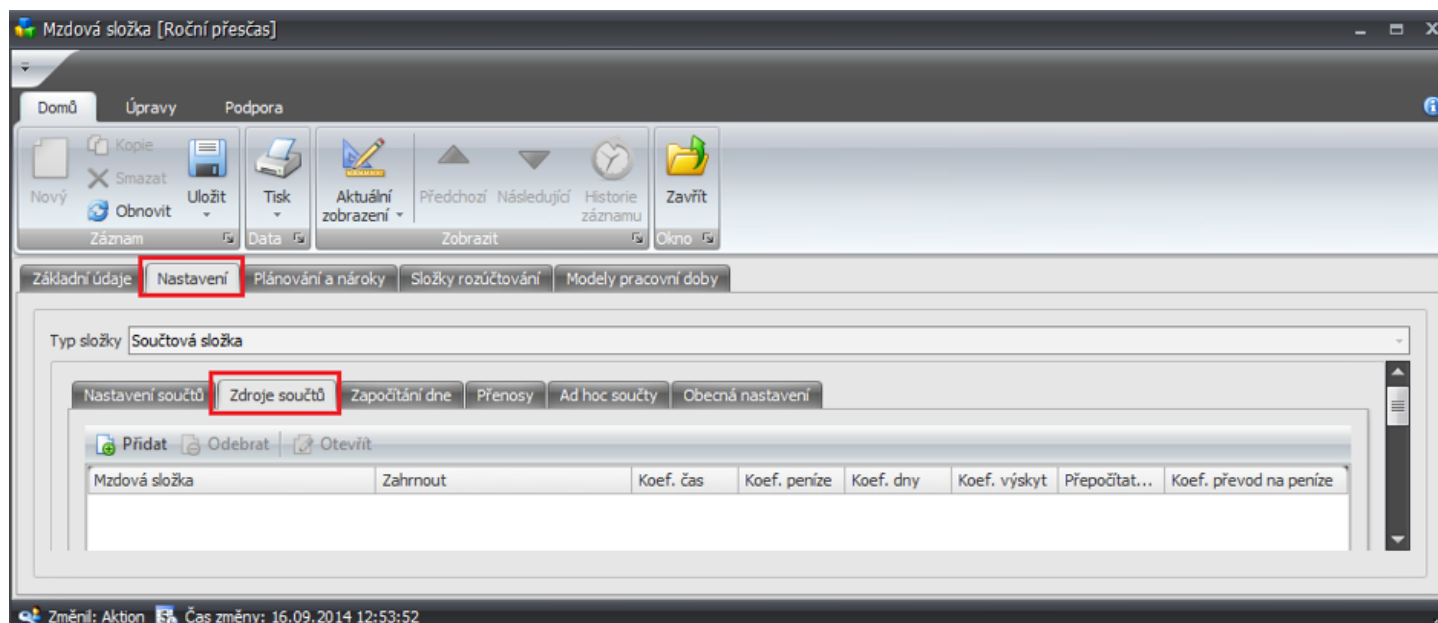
Mzdová složka [Roční přesčas]

Domů Úpravy Podpora

Nový Kopie Smazat Obnovit Uložit
Záznam
Tisk
Data
Aktuální zobrazení
Předchozí Následující Historie záznamu
Zobrazit
Zavřít
Okno

Základní údaje | Nastavení | Plánování a nároky | Složky rozúčtování | Modely pracovní doby

Typ složky Součtová složka

Nastavení součtů | Zdroje součtů | Započítání dne | Přenosy | Ad hoc součty | Obecná nastavení

Přidat Odebrat Otevřít

| Mzdová složka | Zahrnout | Koef. čas | Koef. peníze | Koef. dny | Koef. výskyt | Přepočítat... | Koef. převod na peníze |
|---|---|---|---|---|---|---|---|

Změnil: Aktion Čas změny: 16.09.2014 12:53:52